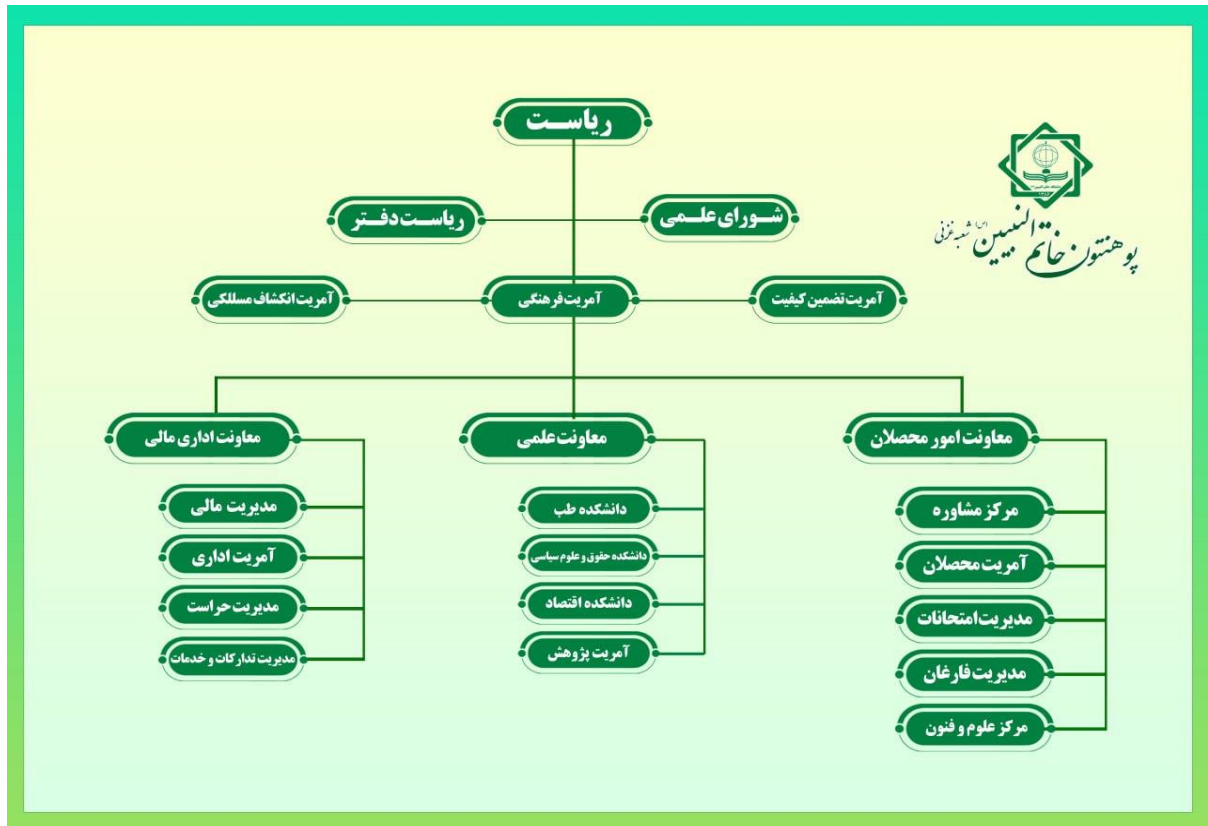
پوهنتون خاتم النبیین (ص) شعبه غزنی

ریاست

شورای علمی

ریاست دفتر

آمریت تضمین کیفیت

آمریت فرهنگی

آمریت انکشاف مسلکی

معاونت امور محصلان

مرکز مشاوره

آمریت محصلان

مدیریت امتحانات

مدیریت فارغان

مرکز علوم و فنون

معاونت علمی

دانشکده طب

دانشکده حقوق و علوم سیاسی

دانشکده اقتصاد

آمریت پژوهش

معاونت اداری مالی

مدیریت مالی

آمریت اداری

مدیریت حراست

مدیریت تدارکات و خدمات